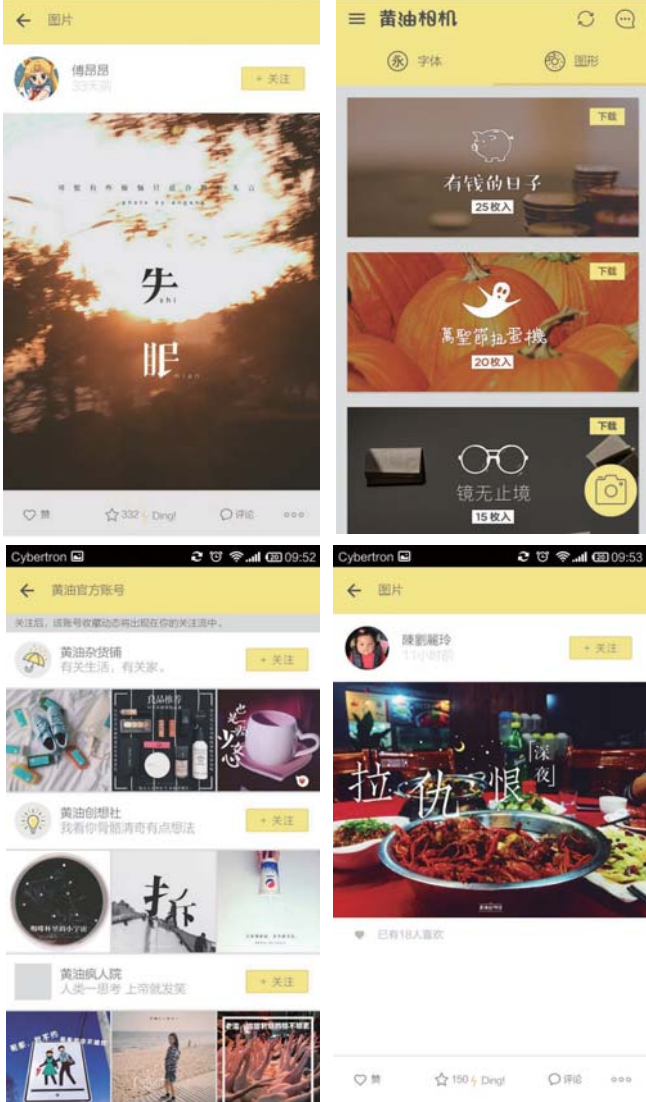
← 图片

傅昂昂
33天前

+ 关注

失
shi

眠
mian

♡ 赞　☆ 332 Ding!　评论　○○○

≡ 黄油相机

永 字体　图形

下载
有钱的日子
25枚入

下载
萬聖節拉蛋機
20枚入

下载
镜无止境
15枚入

Cybertron　09:52

← 黄油官方账号

关注后，该账号收藏动态将出现在你的关注流中。

黄油杂货铺
有关生活，有关家。
+ 关注

良品推荐

黄油创想社
我看你骨骼清奇有点想法
+ 关注

黄油疯人院
人类一思考 上帝就发笑
+ 关注

Cybertron　09:53

← 图片

陳劉麗玲
11小时前
+ 关注

拉 仇 恨
深夜

已有18人喜欢

♡ 赞　☆ 150 Ding!　评论　○○○